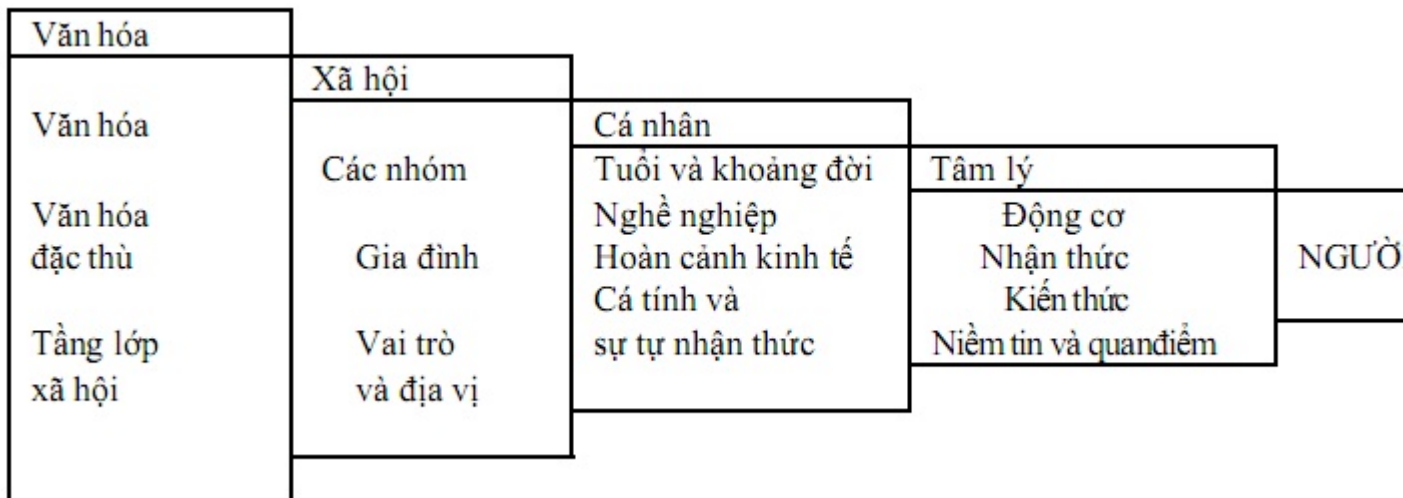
Văn hóa

Văn hóa

Văn hóa đặc thù

Tầng lớp xã hội

Xã hội

Các nhóm

Gia đình

Vai trò và địa vị

Cá nhân

Tuổi và khoảng đời
Nghề nghiệp
Hoàn cảnh kinh tế
Cá tính và sự tự nhận thức

Tâm lý

Động cơ
Nhận thức
Kiến thức
Niềm tin và quanđiểm

NGƯỜ